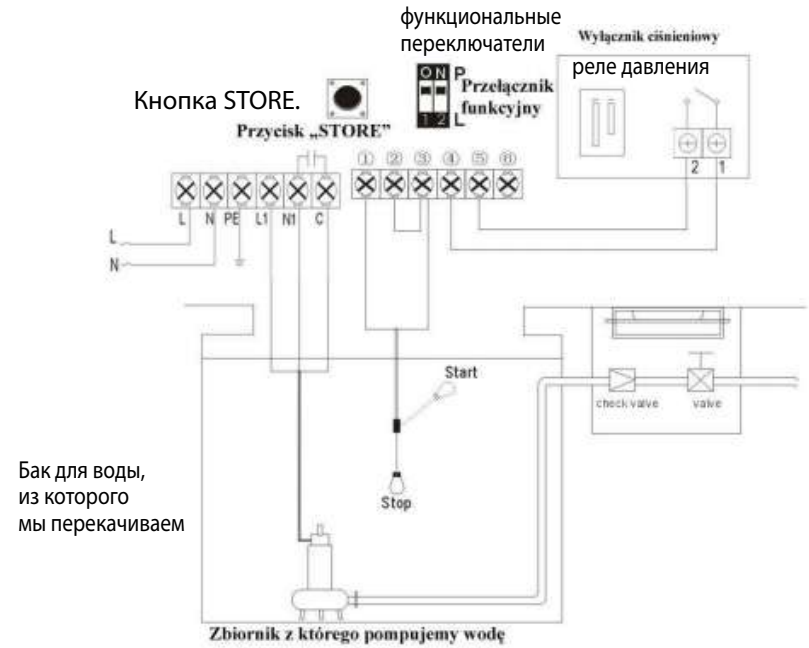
функциональные переключатели

Wyłącznik ciśnieniowy

реле давления

ON P
Przełącznik funkcyjny
1 2 L

Кнопка STORE.

Przycisk „STORE"

L N PE L1 N1 C

① ② ③ ④ ⑤ ⑥

2 1

L
N

Start

check valve

valve

Бак для воды, из которого мы перекачиваем

Stop

Zbiornik z którego pompujemy wodę